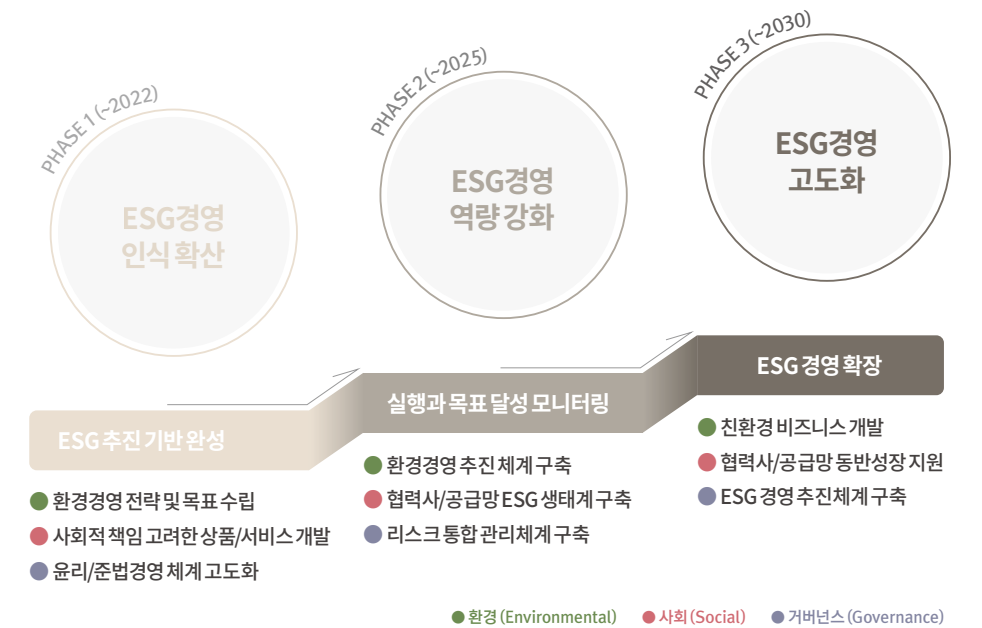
PHASE 1 (~2022)

ESG경영
인식 확산

PHASE 2 (~2025)

ESG경영
역량 강화

PHASE 3 (~2030)

ESG경영
고도화

ESG 추진 기반 완성

환경경영 전략 및 목표 수립
사회적 책임 고려한 상품/서비스 개발
윤리/준법경영 체계 고도화

실행과 목표 달성 모니터링

환경경영 추진 체계 구축
협력사/공급망 ESG 생태계 구축
리스크 통합 관리체계 구축

ESG 경영 확장

친환경 비즈니스 개발
협력사/공급망 동반성장 지원
ESG 경영 추진체계 구축

환경 (Environmental) 사회 (Social) 거버넌스 (Governance)